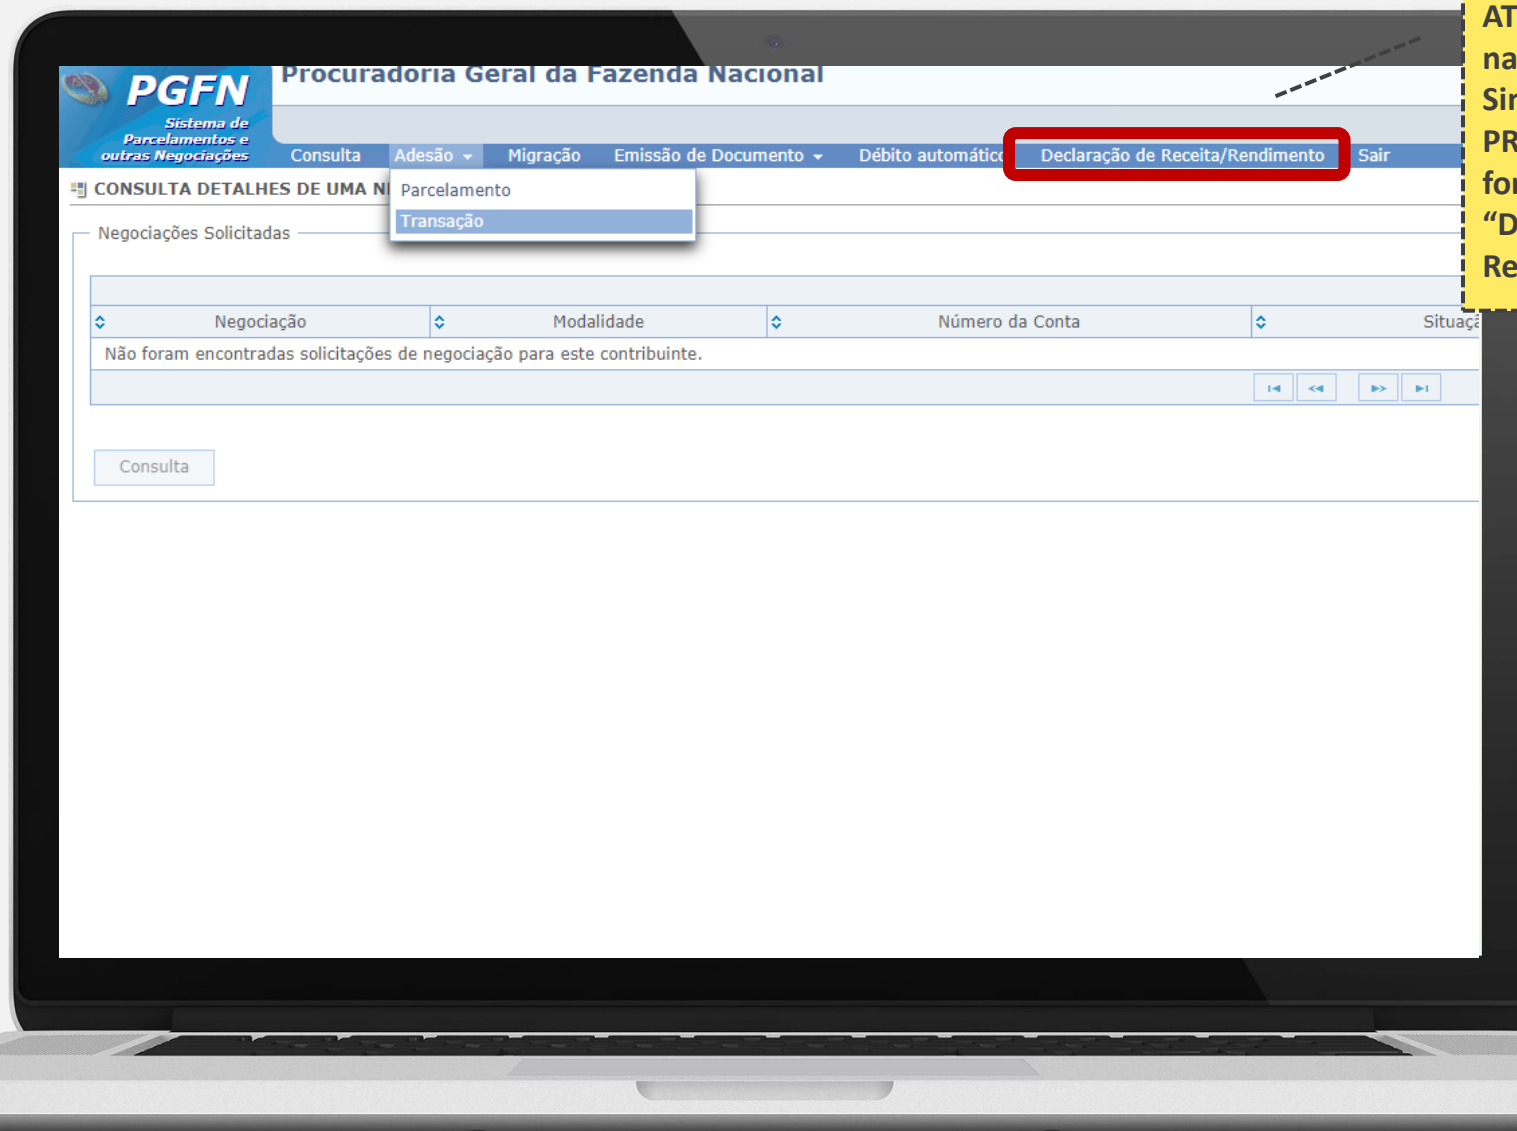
AT
na
Sir
PR
for
"D
Re

PGFN
Sistema de Parcelamentos e outras Negociações

Procuradoria Geral da Fazenda Nacional

Consulta Adesão Migração Emissão de Documento Débito automático Declaração de Receita/Rendimento Sair

Parcelamento
Transação

CONSULTA DETALHES DE UMA N

Negociações Solicitadas

| Negociação | Modalidade | Número da Conta | Situaçã |
|---|---|---|---|
| Não foram encontradas solicitações de negociação para este contribuinte. | | | |

Consulta